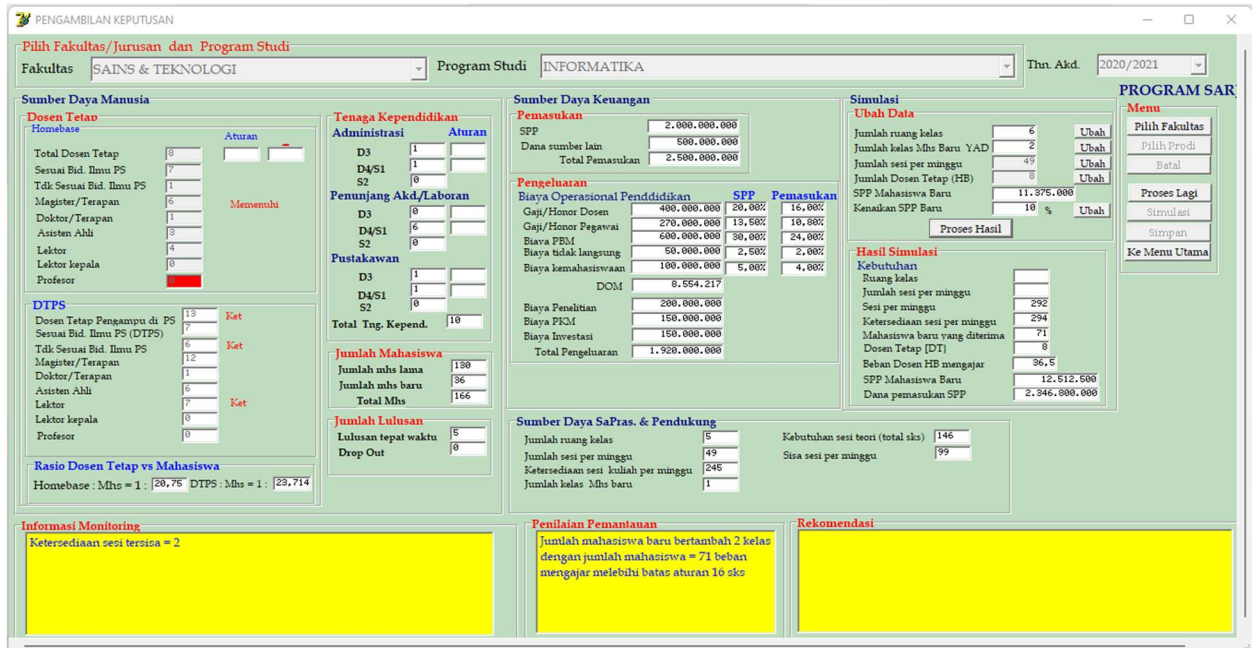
PENGAMBILAN KEPUTUSAN

Pilih Fakultas/Jurusan dan Program Studi
Fakultas SAINS & TEKNOLOGI
Program Studi INFORMATIKA
Thn. Akd. 2020/2021

PROGRAM SAR

Sumber Daya Manusia
Dosen Tetap
Homebase
Aturan
Total Dosen Tetap 8
Sesuai Bid. Ilmu PS 7
Tdk Sesuai Bid. Ilmu PS 1
Magister/Terapan 6
Doktor/Terapan 1
Asisten Ahli 3
Lektor 4
Lektor kepala 0
Profesor 0
Memenuhi

DTPS
Dosen Tetap Pengampu di PS 13 Ket
Sesuai Bid. Ilmu PS (DTPS) 7
Tdk Sesuai Bid. Ilmu PS 6 Ket
Magister/Terapan 12
Doktor/Terapan 1
Asisten Ahli 6
Lektor 7 Ket
Lektor kepala 0
Profesor 0

Rasio Dosen Tetap vs Mahasiswa
Homebase : Mhs = 1 : 20.75 DTPS : Mhs = 1 : 23.714

Tenaga Kependidikan
Administrasi Aturan
D3 1
D4/S1 1
S2 0
Penunjang Akd./Laboran
D3 0
D4/S1 6
S2 0
Pustakawan
D3 1
D4/S1 1
S2 0
Total Tng. Kepend. 10

Jumlah Mahasiswa
Jumlah mhs lama 130
Jumlah mhs baru 36
Total Mhs 166

Jumlah Lulusan
Lulusan tepat waktu 5
Drop Out 0

Sumber Daya Keuangan
Pemasukan
SPP 2.000.000.000
Dana sumber lain 500.000.000
Total Pemasukan 2.500.000.000

Pengeluaran
Biaya Operasional Penddidikan SPP Pemasukan
Gaji/Honor Dosen 400.000.000 20,00% 16,00%
Gaji/Honor Pegawai 270.000.000 13,50% 10,80%
Biaya PBM 600.000.000 30,00% 24,00%
Biaya tidak langsung 50.000.000 2,50% 2,00%
Biaya kemahasiswaan 100.000.000 5,00% 4,00%
DOM 8.554.217
Biaya Penelitian 200.000.000
Biaya PKM 150.000.000
Biaya Investasi 150.000.000
Total Pengeluaran 1.920.000.000

Simulasi
Ubah Data
Jumlah ruang kelas 6 Ubah
Jumlah kelas Mhs Baru YAD 2 Ubah
Jumlah sesi per minggu 49 Ubah
Jumlah Dosen Tetap (HB) 8 Ubah
SPP Mahasiswa Baru 11.375.000
Kenaikan SPP Baru 10 % Ubah
Proses Hasil

Hasil Simulasi
Kebutuhan
Ruang kelas
Jumlah sesi per minggu
Sesi per minggu 292
Ketersediaan sesi per minggu 294
Mahasiswa baru yang diterima 71
Dosen Tetap (DT) 8
Beban Dosen HB mengajar 36,5
SPP Mahasiswa Baru 12.512.500
Dana pemasukan SPP 2.846.800.000

Menu
Pilih Fakultas
Pilih Prodi
Batal
Proses Lagi
Simulasi
Simpan
Ke Menu Utama

Sumber Daya SaPras. & Pendukung
Jumlah ruang kelas 5
Jumlah sesi per minggu 49
Ketersediaan sesi kuliah per minggu 245
Jumlah kelas Mhs baru 1
Kebutuhan sesi teori (total sks) 146
Sisa sesi per minggu 99

Informasi Monitoring
Ketersediaan sesi tersisa = 2

Penilaian Pemantauan
Jumlah mahasiswa baru bertambah 2 kelas dengan jumlah mahasiswa = 71 beban mengajar melebihi batas aturan 16 sks

Rekomendasi